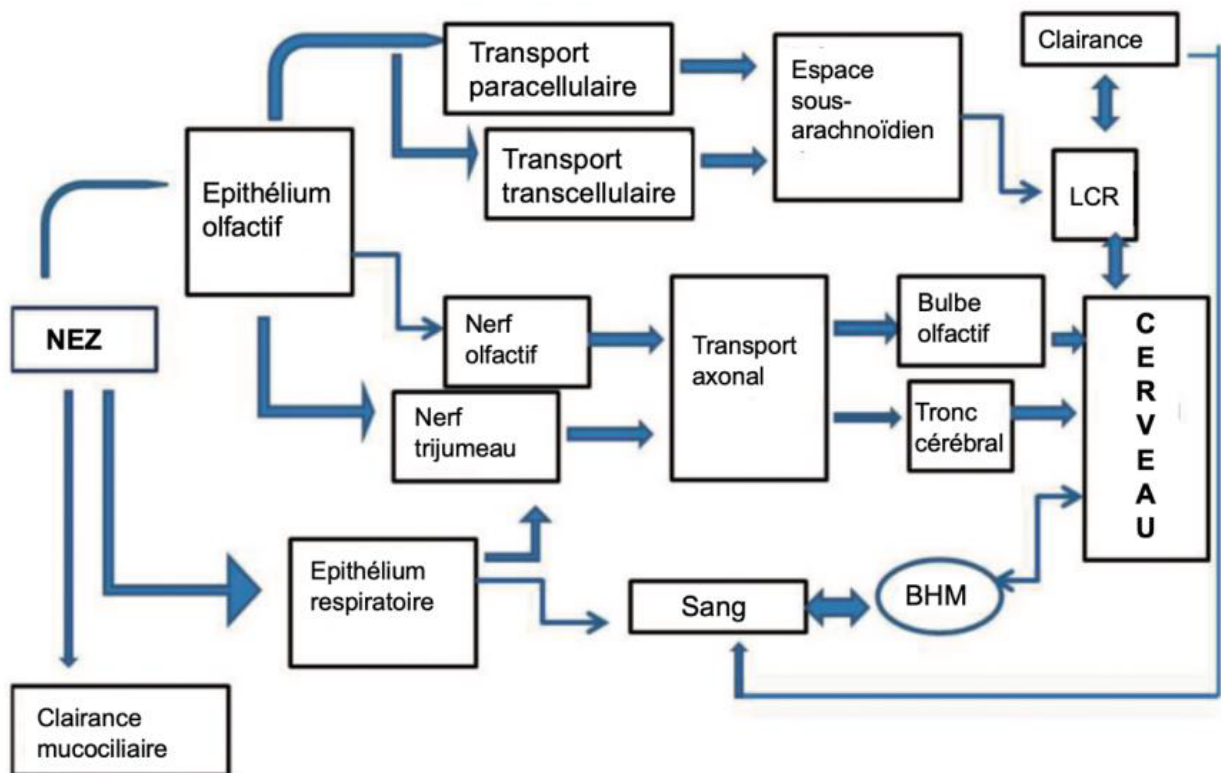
Transport paracellulaire

Espace sous-arachnoïdien

Clairance

Transport transcellulaire

Epithélium olfactif

LCR

NEZ

Nerf olfactif

Transport axonal

Bulbe olfactif

CERVEAU

Nerf trijumeau

Tronc cérébral

Epithélium respiratoire

Sang

BHM

Clairance mucociliaire